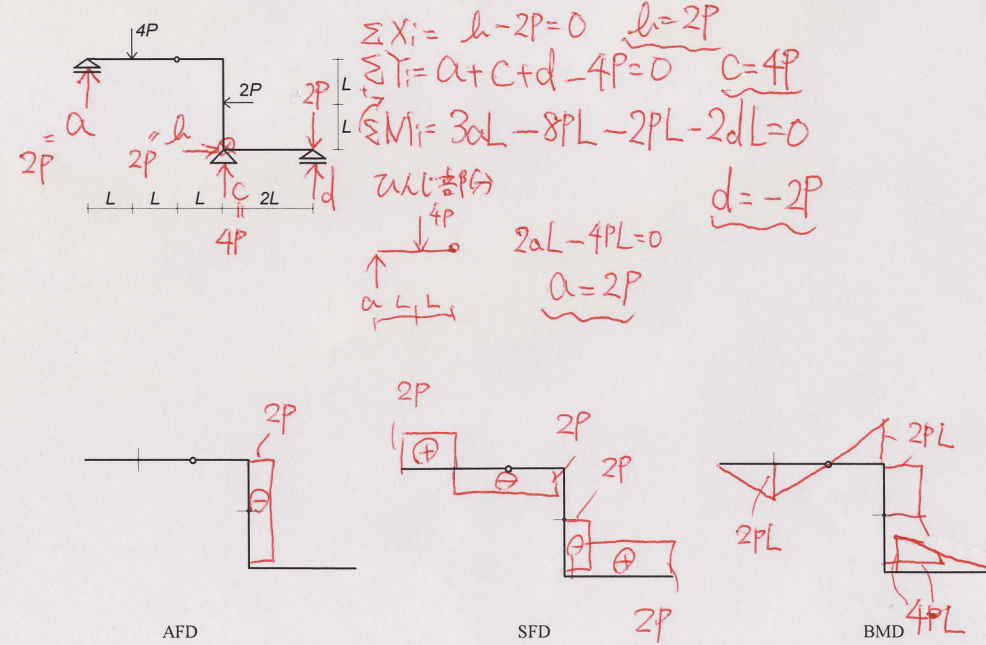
4P
2P
2P
L
L
$a$
$=$
2P
$2P = h$
$c$
$d$
L L L 2L
$=$
4P

$\Sigma X_i = h - 2P = 0$ $h = 2P$
$\Sigma Y_i = a + c + d - 4P = 0$ $c = 4P$
$\Sigma M_i = 3aL - 8PL - 2PL - 2dL = 0$
ひんじ部分
4P
$a$ L L
$2aL - 4PL = 0$
$a = 2P$
$d = -2P$

2P
$\ominus$
AFD

2P
$\oplus$
2P
$\ominus$
2P
$\ominus$
$\oplus$
2P
SFD

2PL
2PL
4PL
BMD